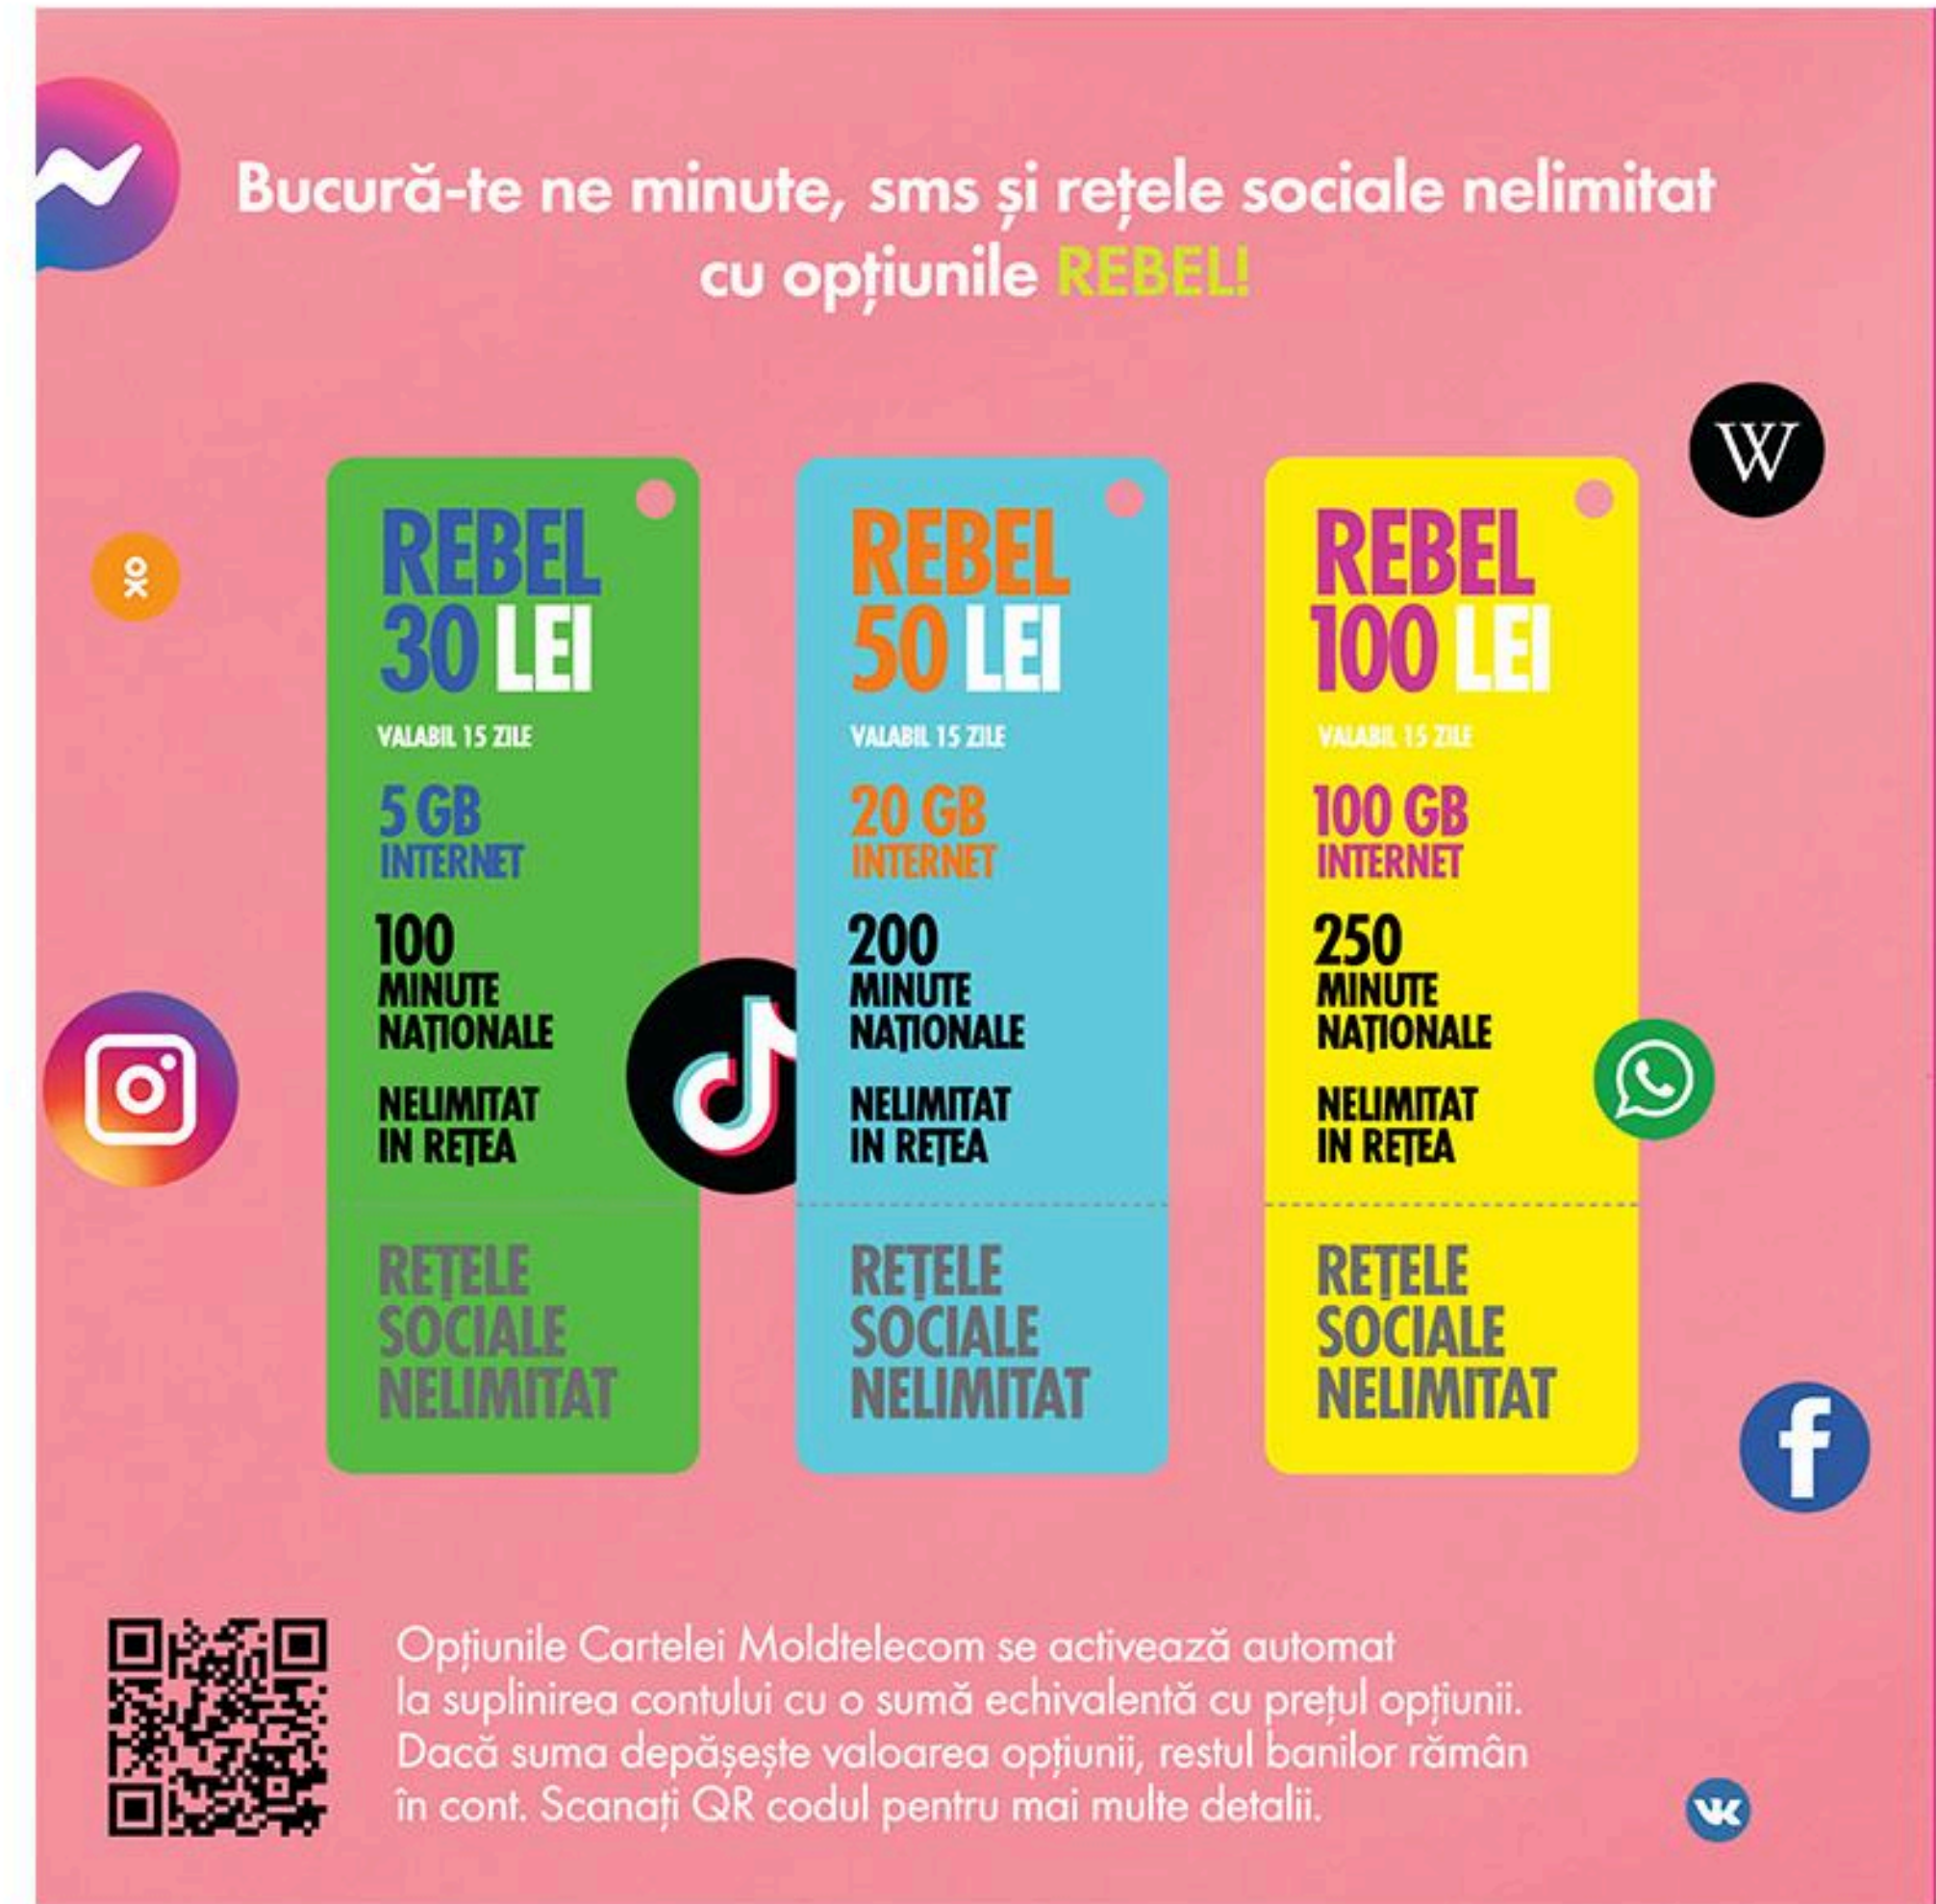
Bucură-te ne minute, sms și rețele sociale nelimitat cu opțiunile REBEL!

W

REBEL 30 LEI
VALABIL 15 ZILE
5 GB INTERNET
100 MINUTE NAȚIONALE
NELIMITAT IN REȚEA
REȚELE SOCIALE NELIMITAT

REBEL 50 LEI
VALABIL 15 ZILE
20 GB INTERNET
200 MINUTE NAȚIONALE
NELIMITAT IN REȚEA
REȚELE SOCIALE NELIMITAT

REBEL 100 LEI
VALABIL 15 ZILE
100 GB INTERNET
250 MINUTE NAȚIONALE
NELIMITAT IN REȚEA
REȚELE SOCIALE NELIMITAT

f

Opțiunile Cartelei Moldtelecom se activează automat la suplinirea contului cu o sumă echivalentă cu prețul opțiunii. Dacă suma depășește valoarea opțiunii, restul banilor rămân în cont. Scanați QR codul pentru mai multe detalii.